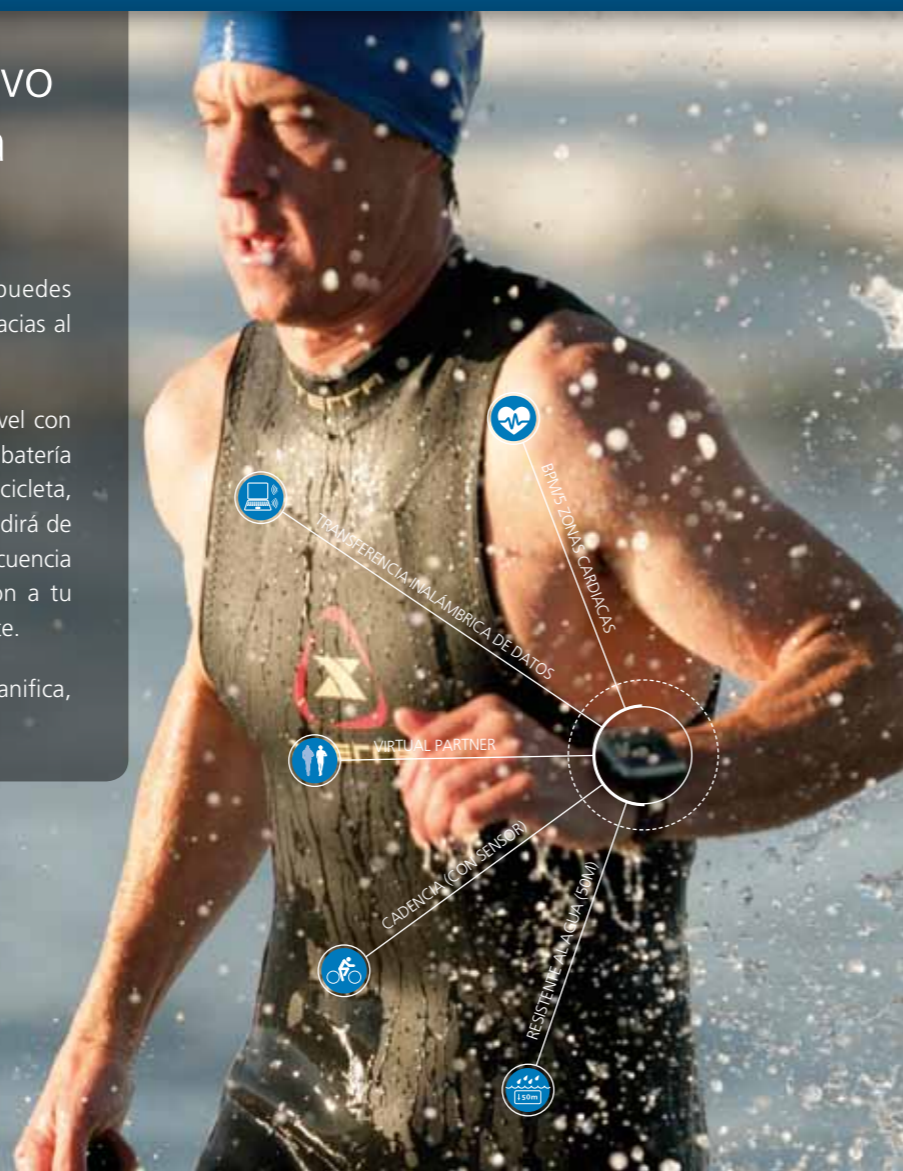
vo
a

puedes
acias al

vel con
batería
cicleta,
dirá de
cuencia
on a tu
e.

anifica,

BPM/S ZONAS CARDIACAS

TRANSFERENCIA INALÁMBRICA DE DATOS

VIRTUAL PARTNER

CADENCIA (CON SENSOR)

RESISTENTE AL AGUA (50M)

50m